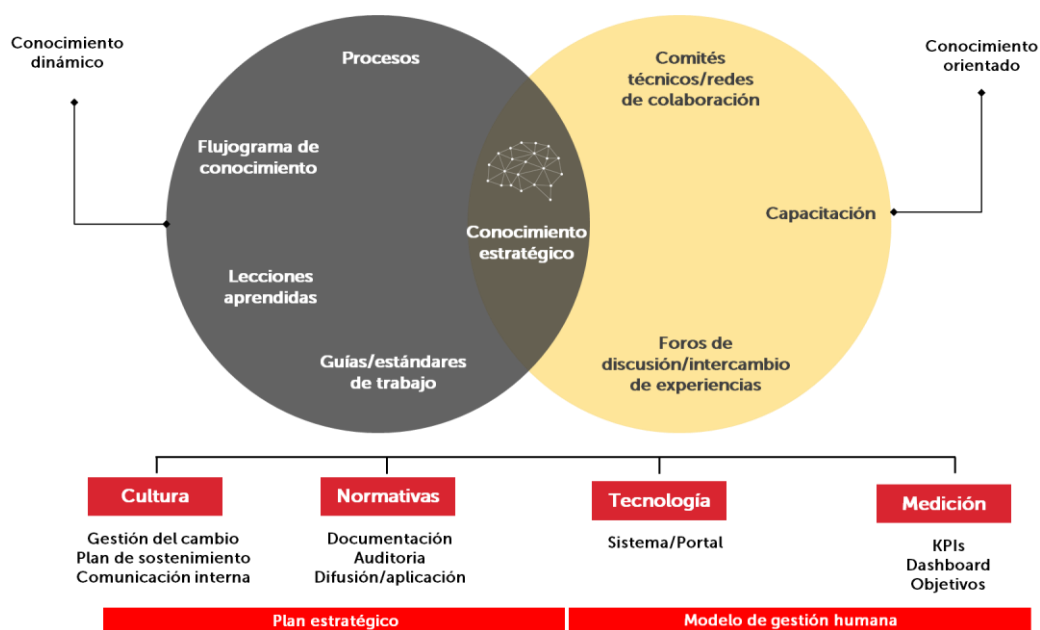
Conocimiento dinámico

Procesos

Flujograma de conocimiento

Lecciones aprendidas

Guías/estándares de trabajo

Conocimiento estratégico

Comités técnicos/redes de colaboración

Capacitación

Foros de discusión/intercambio de experiencias

Conocimiento orientado

Cultura

Gestión del cambio
Plan de sostenimiento
Comunicación interna

Normativas

Documentación
Auditoria
Difusión/aplicación

Tecnología

Sistema/Portal

Medición

KPIs
Dashboard
Objetivos

Plan estratégico

Modelo de gestión humana